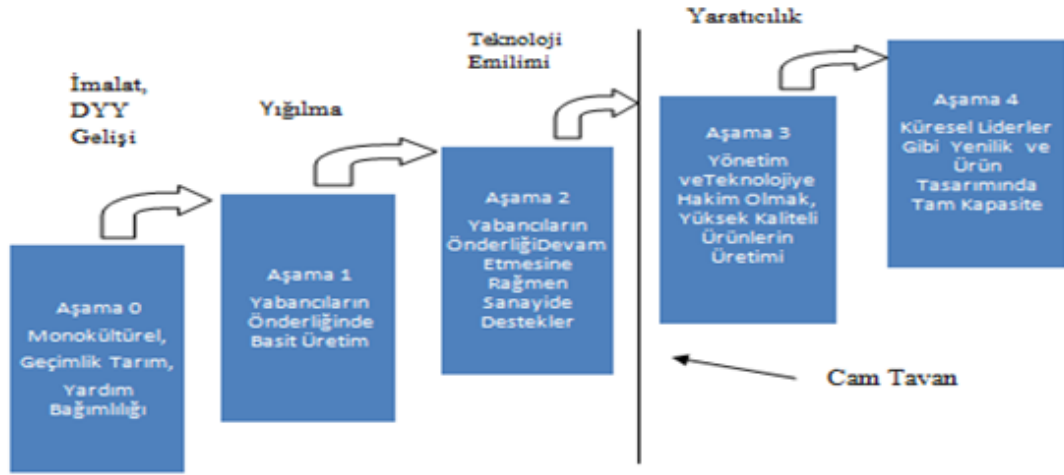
Yaratıcılık

Teknoloji Emilimi

İmalat, DYY Gelişi

Yığılma

Aşama 0
Monokültürel, Geçimlik Tarım, Yardım Bağımlılığı

Aşama 1
Yabancıların Önderliğinde Basit Üretim

Aşama 2
Yabancıların ÖnderliğiDevam Etmesine Rağmen Sanayide Destekler

Aşama 3
Yönetim veTeknolojiye Hakim Olmak, Yüksek Kaliteli Ürünlerin Üretimi

Aşama 4
Küresel Liderler Gibi Yenilik ve Ürün Tasarımında Tam Kapasite

Cam Tavan